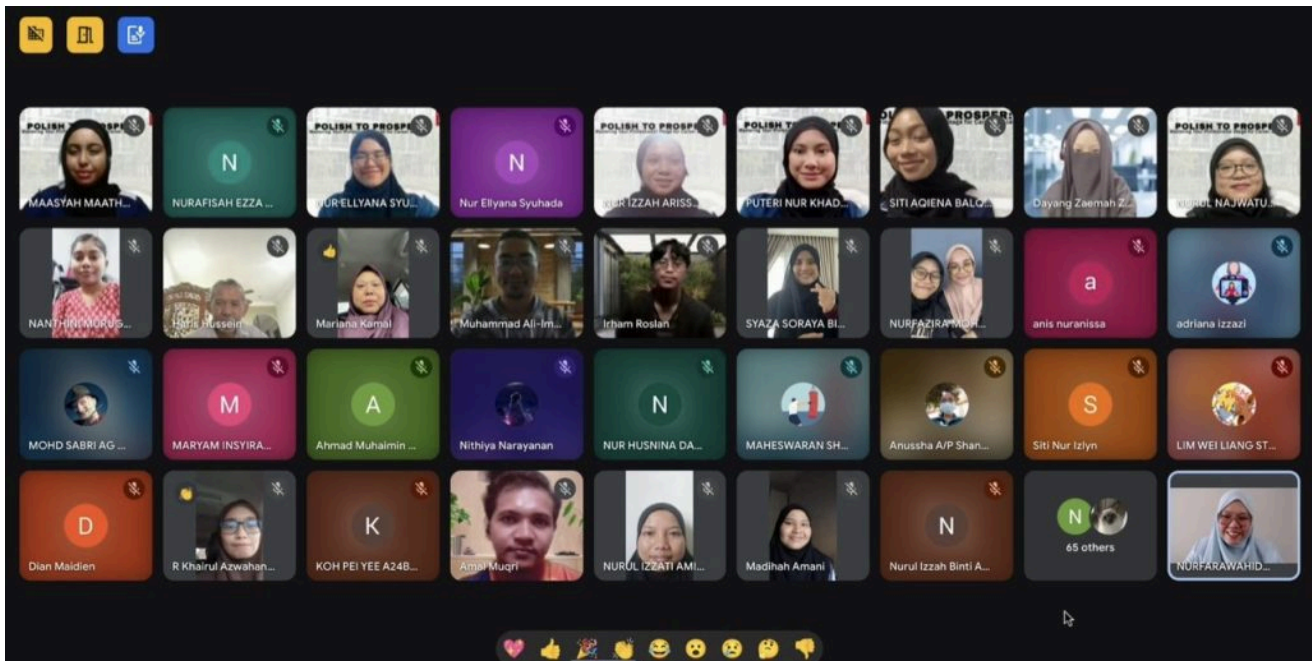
POLISH TO PROSPER
MAASYAH MAATH...

N
NURAFISAH EZZA ...

POLISH TO PROSPER
NUR ELLYANA SYU...

N
Nur Ellyana Syuhada

POLISH TO PROSPER
NUR IZZAH ARISS...

POLISH TO PROSPER
PUTERI NUR KHAD...

PROSPER
SITI AQIENA BALQ...

Dayang Zaemah Z...

POLISH TO PROSPER
NURUL NAJWATU...

NANTHINI MURUG...

Haris Hussein

Mariana Kamal

Muhammad Ali-Im...

Irham Roslan

SYAZA SORAYA BI...

NURFAZIRA MOH...

a
anis nuranissa

adriana izzazi

MOHD SABRI AG ...

M
MARYAM INSYIRA...

A
Ahmad Muhaimin ...

Nithiya Narayanan

N
NUR HUSNINA DA...

MAHESWARAN SH...

Anussha A/P Shan...

S
Siti Nur Izlyn

LIM WEI LIANG ST...

D
Dian Maidien

R Khairul Azwahan...

K
KOH PEI YEE A24B...

Amal Muqri

NURUL IZZATI AMI...

Madihah Amani

N
Nurul Izzah Binti A...

N
65 others

NURFARAWAHID...